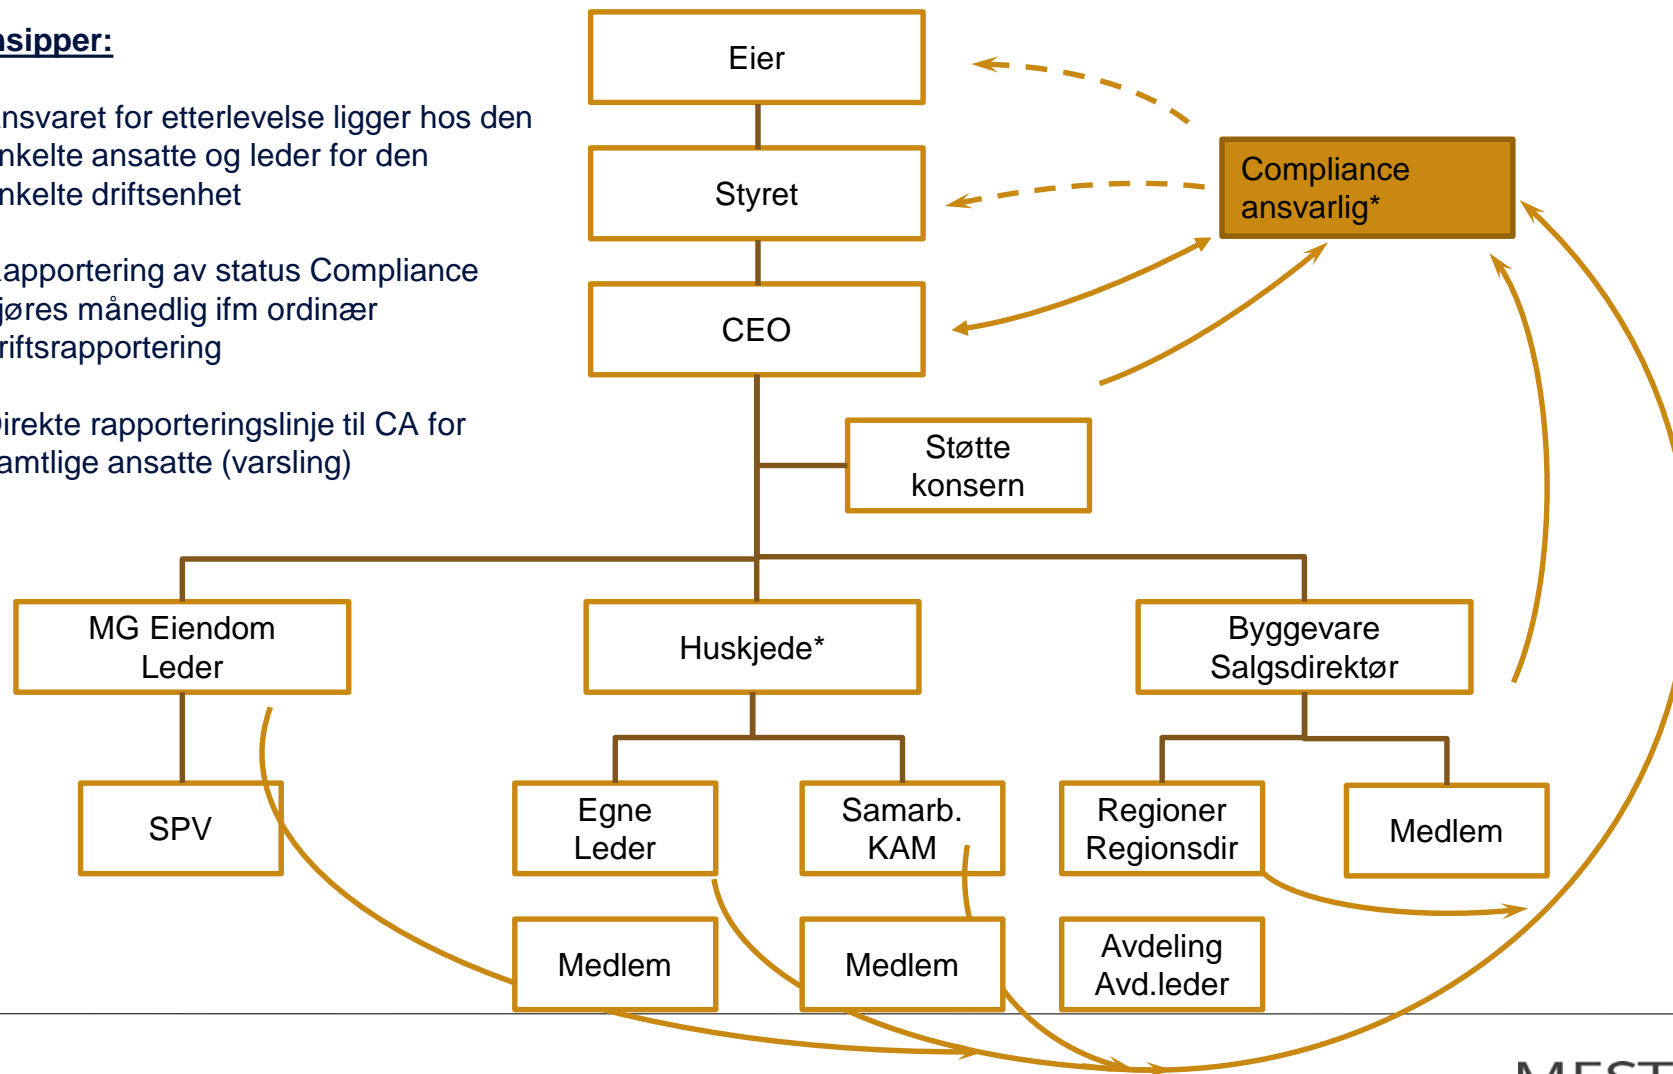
nsipper:

nsvaret for etterlevelse ligger hos den nkelte ansatte og leder for den nkelte driftsenhet

apportering av status Compliance jøres månedlig ifm ordinær riftsrapportering

irekte rapporteringslinje til CA for amtlige ansatte (varsling)

Eier

Styret

CEO

Compliance ansvarlig*

Støtte konsern

MG Eiendom Leder

Huskjede*

Byggevare Salgsdirektør

SPV

Egne Leder

Samarb. KAM

Regioner Regionsdir

Medlem

Medlem

Medlem

Avdeling Avd.leder

MEST